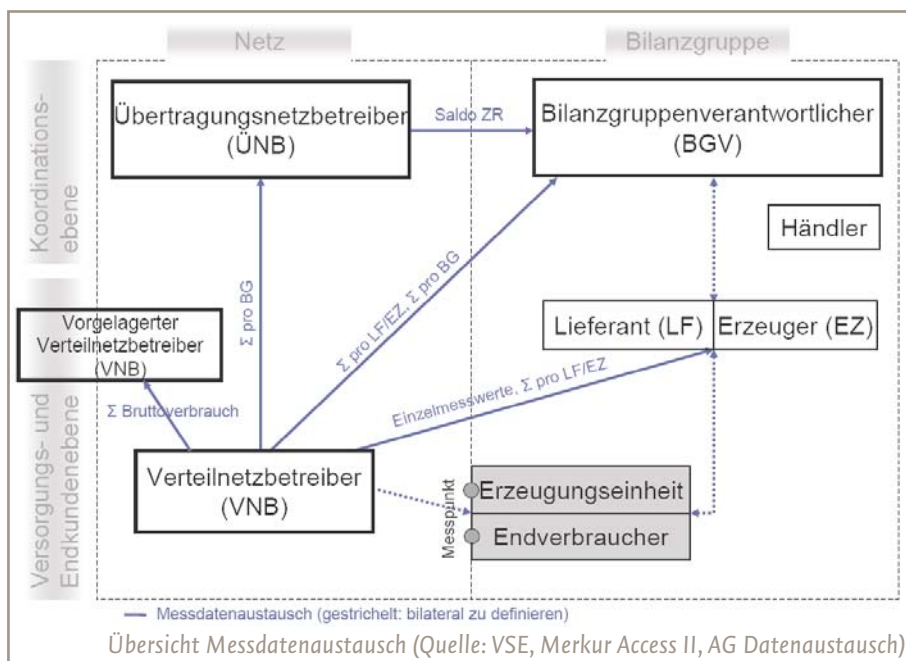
Netz

Bilanzgruppe

Koordinationsebene

Übertragungsnetzbetreiber (ÜNB)

Saldo ZR

Bilanzgruppenverantwortlicher (BGV)

Händler

Σ pro BG

Σ pro LF/EZ, Σ pro BG

Versorgungs- und Endkundenebene

Vorgelagerter Verteilnetzbetreiber (VNB)

Lieferant (LF)

Erzeuger (EZ)

Σ Bruttoverbrauch

Einzelmesswerte, Σ pro LF/EZ

Verteilnetzbetreiber (VNB)

Messpunkt

Erzeugungseinheit

Endverbraucher

Messdatenaustausch (gestrichelt: bilateral zu definieren)

Übersicht Messdatenaustausch (Quelle: VSE, Merkur Access II, AG Datenaustausch)